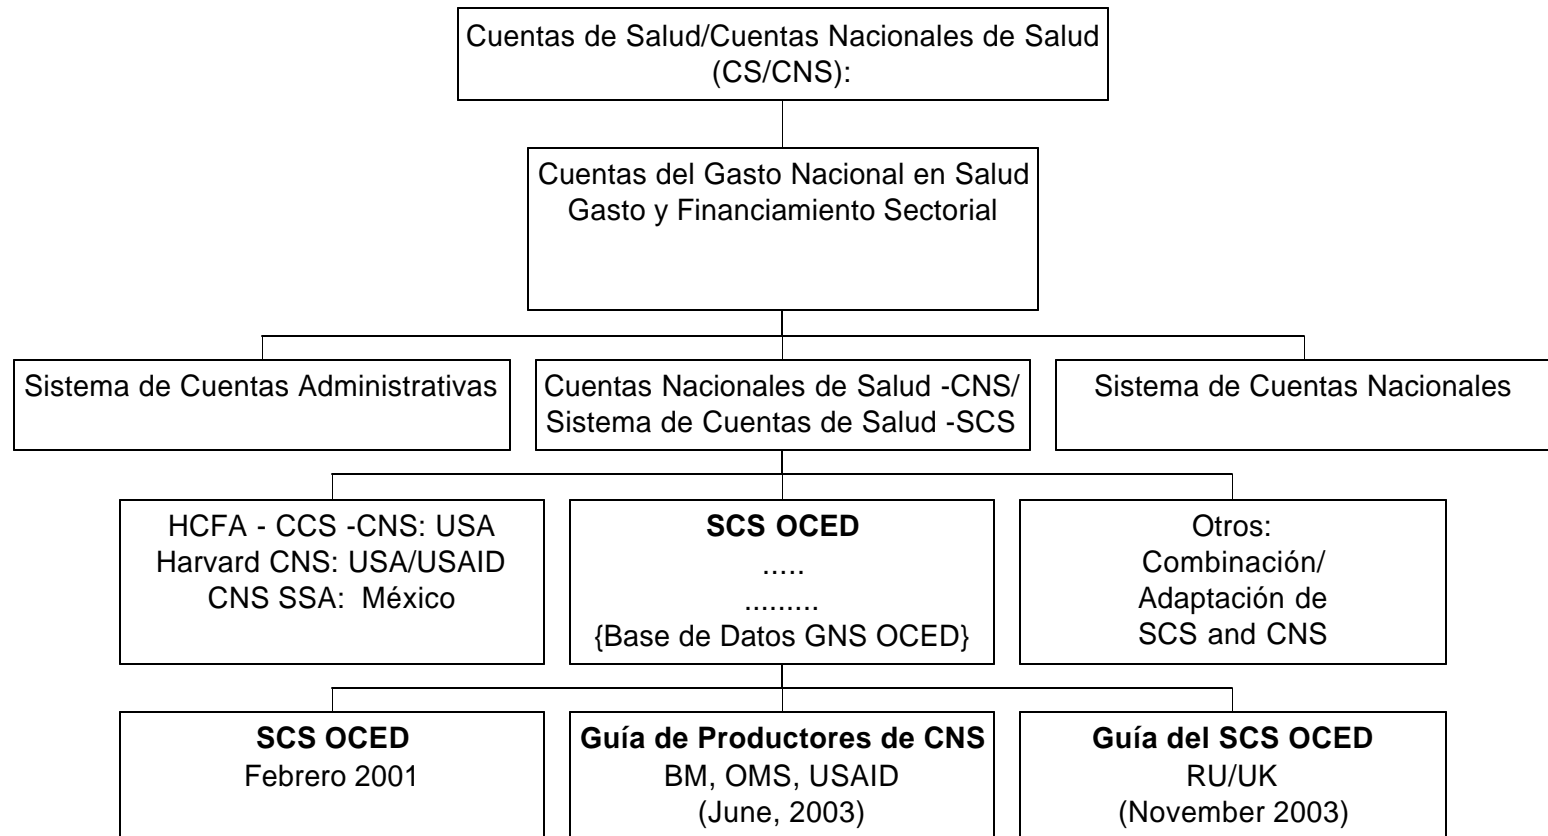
Cuentas de Salud/Cuentas Nacionales de Salud (CS/CNS):

Cuentas del Gasto Nacional en Salud
Gasto y Financiamiento Sectorial

Sistema de Cuentas Administrativas

Cuentas Nacionales de Salud -CNS/ Sistema de Cuentas de Salud -SCS

Sistema de Cuentas Nacionales

HCFA - CCS -CNS: USA
Harvard CNS: USA/USAID
CNS SSA: México

**SCS OCED**
.....
.........
{Base de Datos GNS OCED}

Otros:
Combinación/
Adaptación de
SCS and CNS

**SCS OCED**
Febrero 2001

**Guía de Productores de CNS**
BM, OMS, USAID
(June, 2003)

**Guía del SCS OCED**
RU/UK
(November 2003)